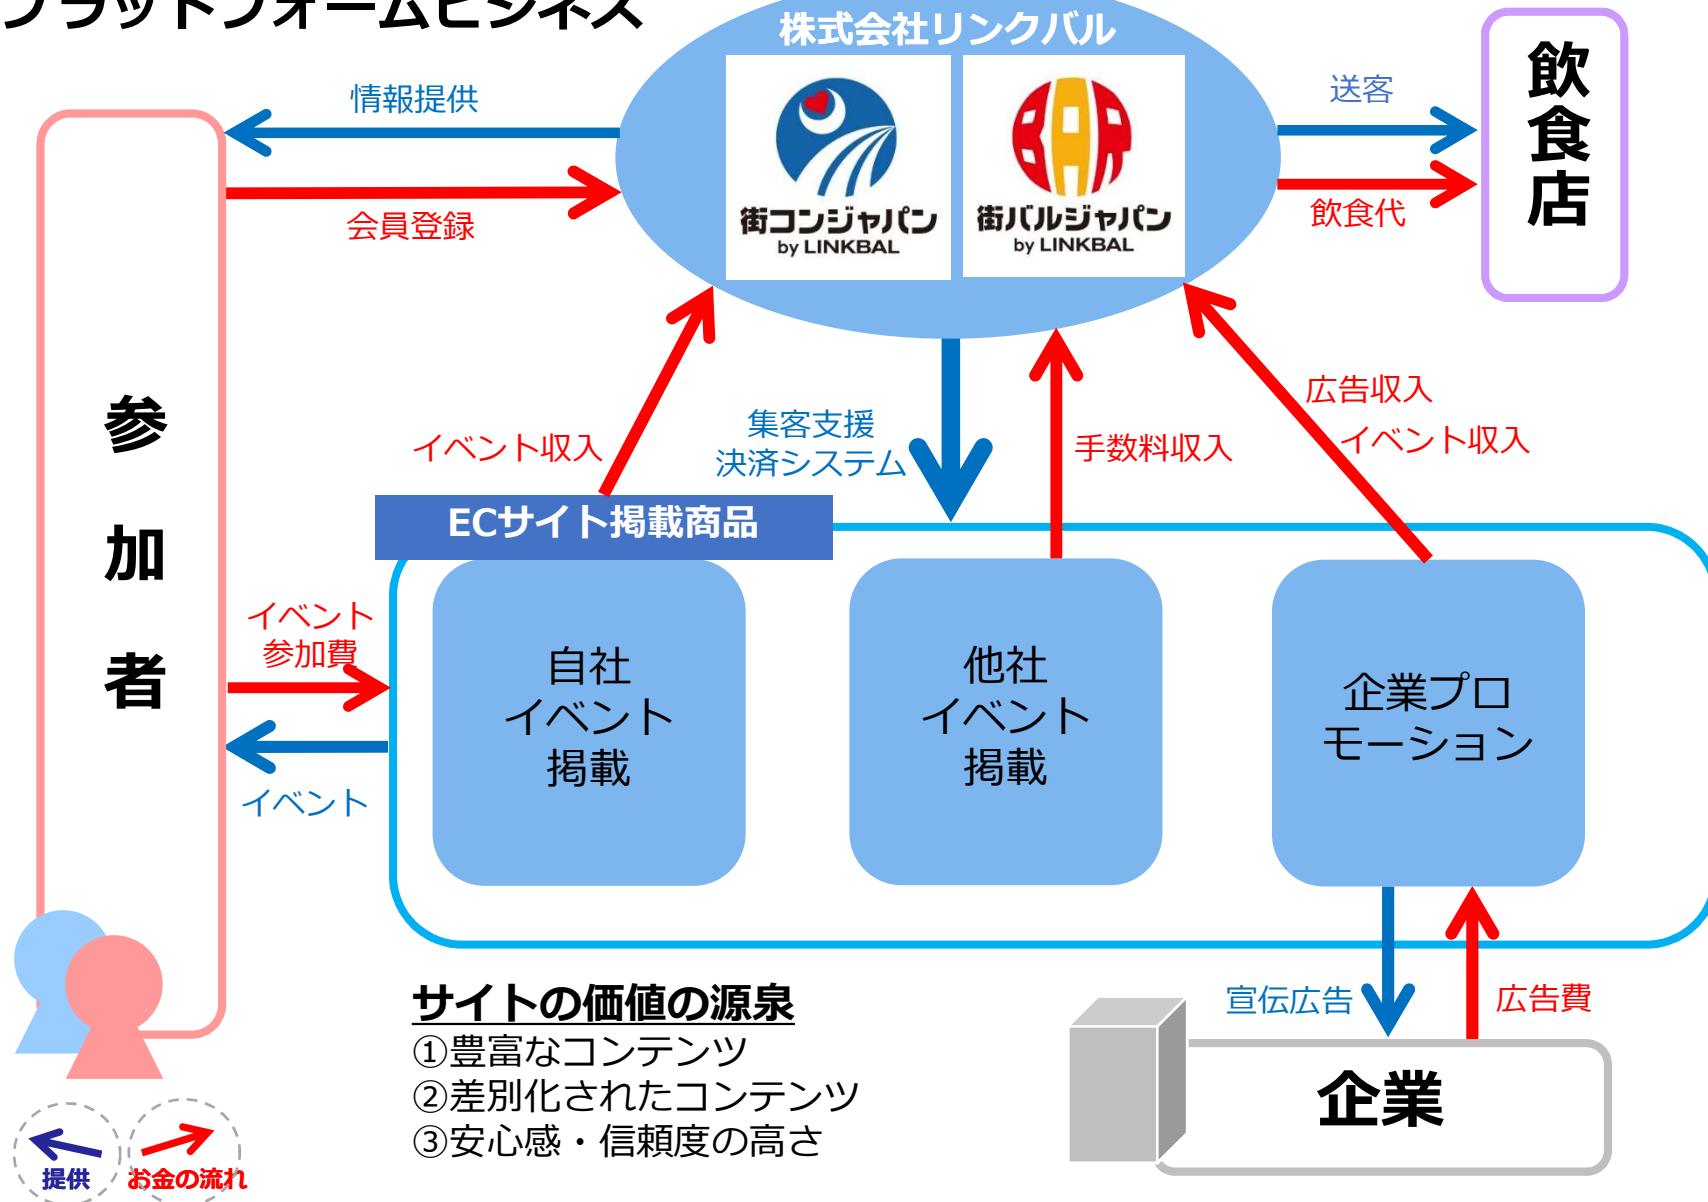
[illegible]ラットフォームビジネス

株式会社リンクバル

街コンジャパン by LINKBAL

街バルジャパン by LINKBAL

情報提供

会員登録

送客

飲食代

飲食店

参加者

イベント収入

集客支援
決済システム

手数料収入

広告収入
イベント収入

ECサイト掲載商品

イベント参加費

イベント

自社イベント掲載

他社イベント掲載

企業プロモーション

宣伝広告

広告費

企業

サイトの価値の源泉
①豊富なコンテンツ
②差別化されたコンテンツ
③安心感・信頼度の高さ

提供

お金の流れ